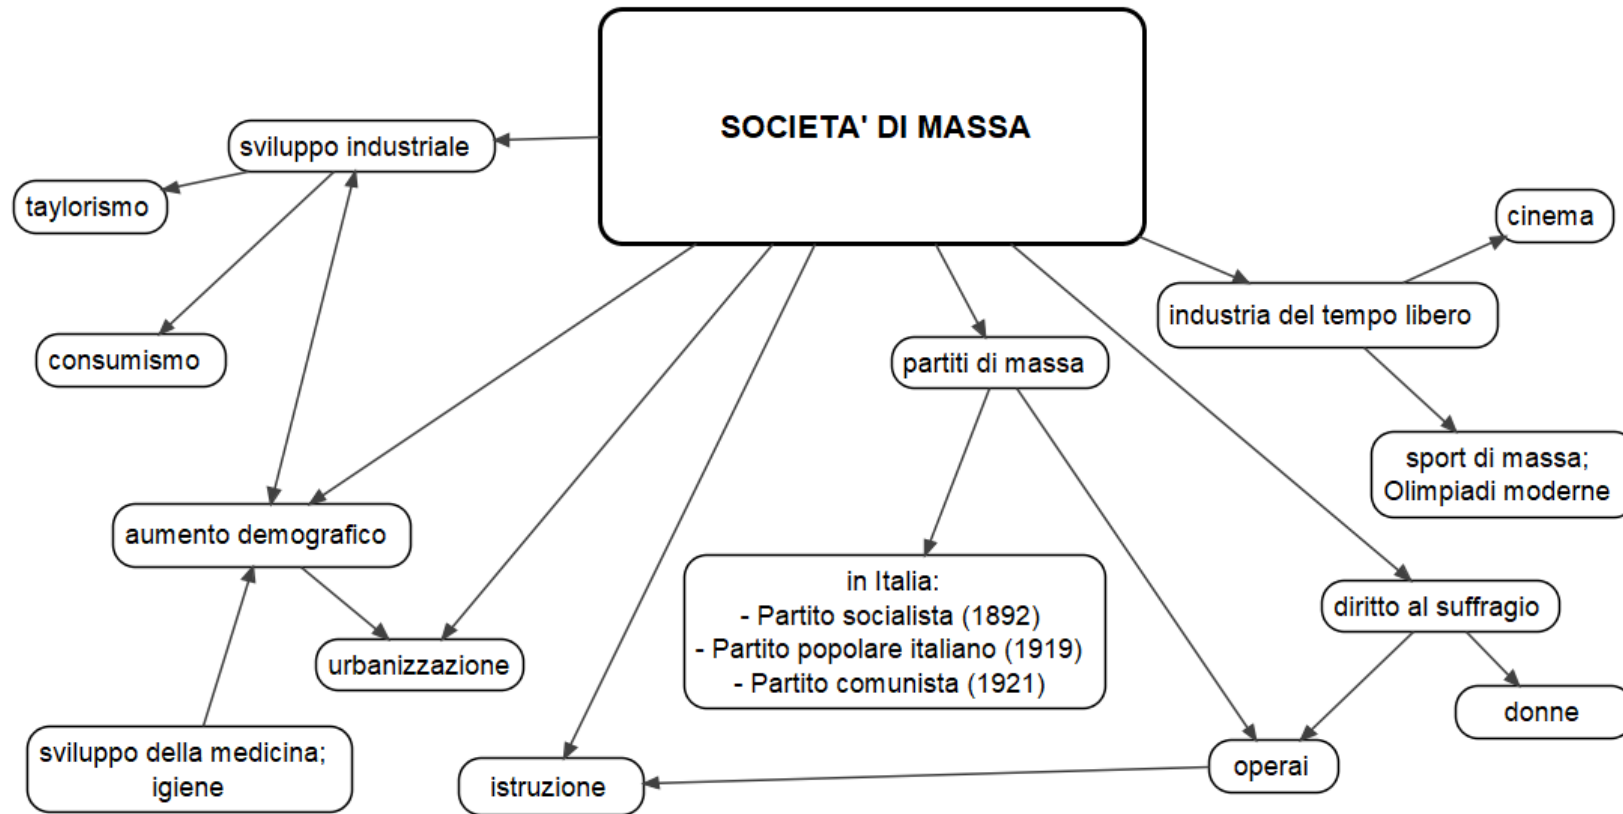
SOCIETA' DI MASSA

sviluppo industriale

taylorismo

consumismo

aumento demografico

urbanizzazione

sviluppo della medicina; igiene

istruzione

partiti di massa

in Italia:
- Partito socialista (1892)
- Partito popolare italiano (1919)
- Partito comunista (1921)

operai

industria del tempo libero

cinema

sport di massa; Olimpiadi moderne

diritto al suffragio

donne